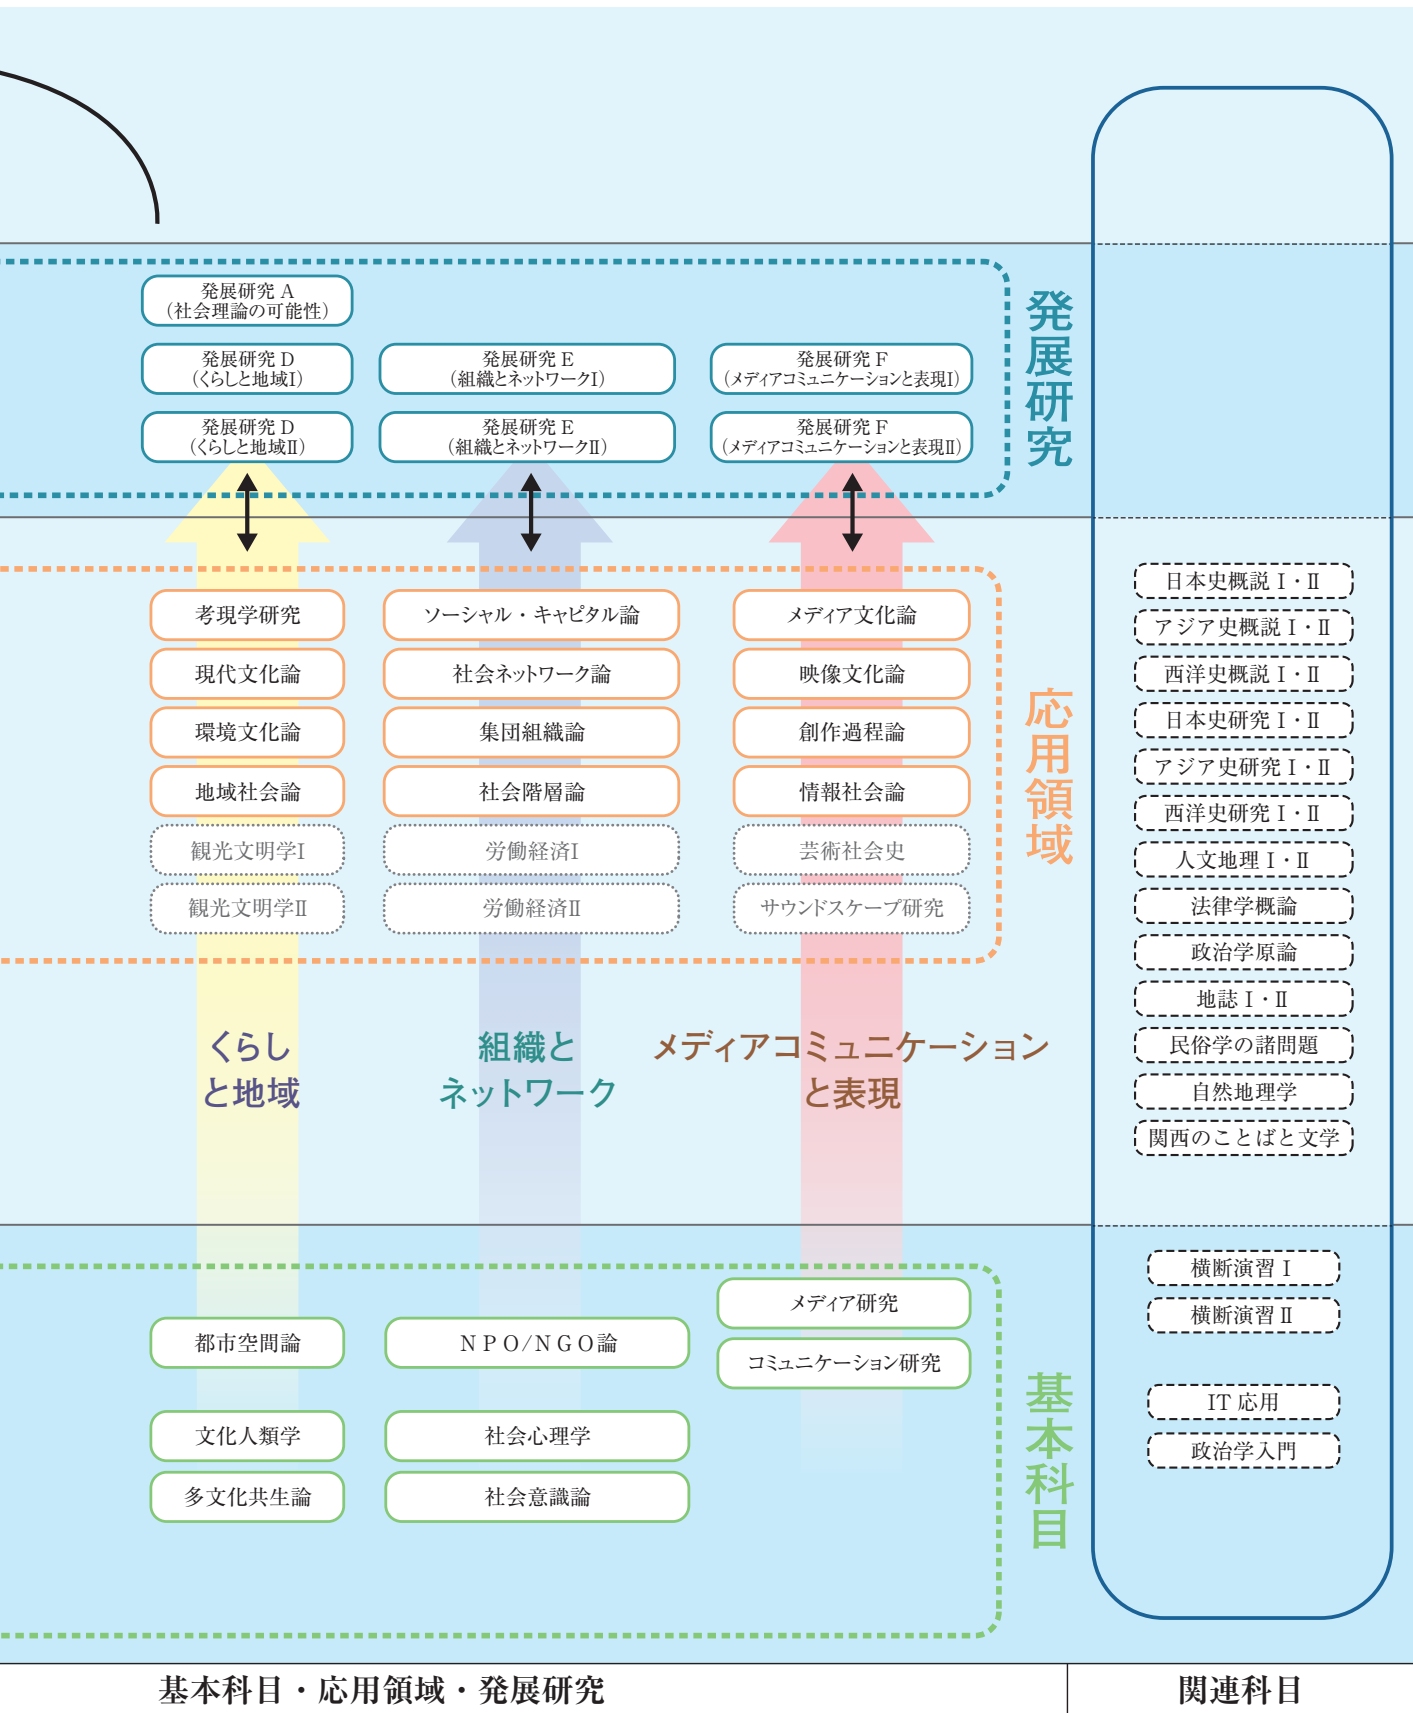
発展研究 A
（社会理論の可能性）

発展研究 D
（くらしと地域I）

発展研究 E
（組織とネットワークI）

発展研究 F
（メディアコミュニケーションと表現I）

発展研究 D
（くらしと地域II）

発展研究 E
（組織とネットワークII）

発展研究 F
（メディアコミュニケーションと表現II）

発展研究

考現学研究
現代文化論
環境文化論
地域社会論
観光文明学I
観光文明学II

ソーシャル・キャピタル論
社会ネットワーク論
集団組織論
社会階層論
労働経済I
労働経済II

メディア文化論
映像文化論
創作過程論
情報社会論
芸術社会史
サウンドスケープ研究

応用領域

くらしと地域

組織とネットワーク

メディアコミュニケーションと表現

日本史概説 I・II
アジア史概説 I・II
西洋史概説 I・II
日本史研究 I・II
アジア史研究 I・II
西洋史研究 I・II
人文地理 I・II
法律学概論
政治学原論
地誌 I・II
民俗学の諸問題
自然地理学
関西のことばと文学

メディア研究
コミュニケーション研究

都市空間論
NPO/NGO論

文化人類学
多文化共生論

社会心理学
社会意識論

基本科目

横断演習 I
横断演習 II

IT 応用
政治学入門

基本科目・応用領域・発展研究

関連科目